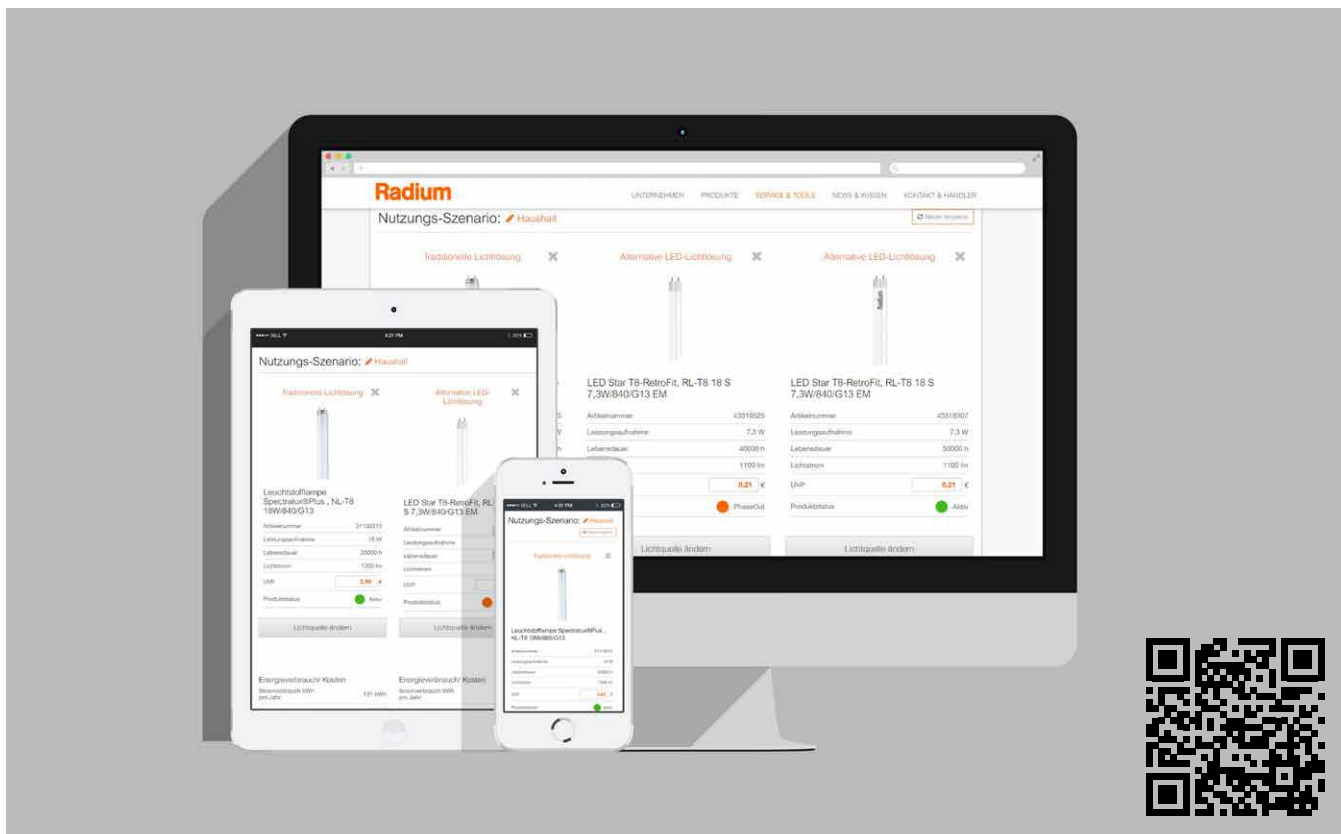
Radium

UNTERNEHMEN PRODUKTE SERVICE & TOOLS NEWS & WISSEN KONTAKT & HÄNDLER

Nutzungs-Szenario: Haushalt

Neuer Vergleich

Traditionelle Lichtlösung

Alternative LED-Lichtlösung

Alternative LED-Lichtlösung

LED Star T8-RetroFit, RL-T8 18 S 7,3W/840/G13 EM

| Artikelnummer | 43319525 |
|---|---|
| Leistungsaufnahme | 7,3 W |
| Lebensdauer | 40000 h |
| | 1100 lm |
| | 0,21 € |
| | PhaseOut |

Lichtquelle ändern

LED Star T8-RetroFit, RL-T8 18 S 7,3W/840/G13 EM

| Artikelnummer | 43319307 |
|---|---|
| Leistungsaufnahme | 7,3 W |
| Lebensdauer | 50000 h |
| Lichtstrom | 1100 lm |
| UVP | 0,21 € |
| Produktstatus | Aktiv |

Lichtquelle ändern

Nutzungs-Szenario: Haushalt

Traditionelle Lichtlösung

Alternative LED-Lichtlösung

Leuchtstofflampe Spectralux®Plus , NL-T8 18W/840/G13

| Artikelnummer | 31108313 |
|---|---|
| Leistungsaufnahme | 18 W |
| Lebensdauer | 20000 h |
| Lichtstrom | 1350 lm |
| UVP | 3,99 € |
| Produktstatus | Aktiv |

Lichtquelle ändern

LED Star T8-RetroFit, RL-T8 18 S 7,3W/840/G13 EM

Artikelnummer
Leistungsaufnahme
Lebensdauer
Lichtstrom
UVP
Produktstatus

Lichtquelle ändern

Energieverbrauch/ Kosten
Stromverbrauch kWh pro Jahr 131 kWh

Energieverbrauch/ Kosten
Stromverbrauch kWh pro Jahr

Nutzungs-Szenario: Haushalt

Traditionelle Lichtlösung

Leuchtstofflampe Spectralux®Plus , NL-T8 18W/865/G13

Aktiv